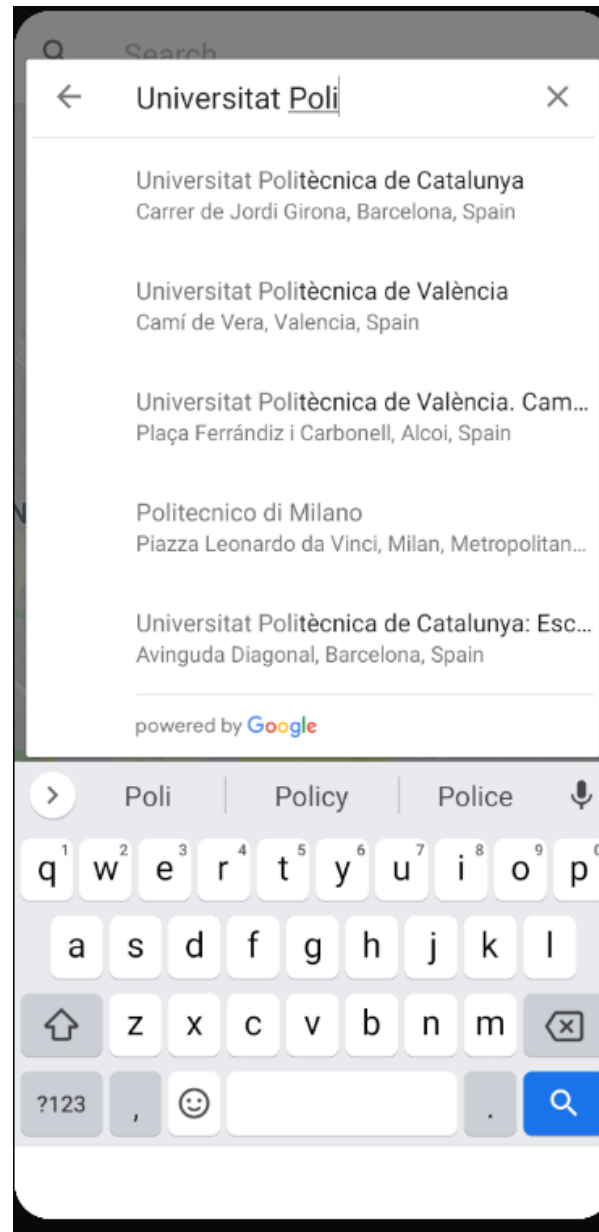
Search

Universitat Poli

Universitat Politècnica de Catalunya
Carrer de Jordi Girona, Barcelona, Spain

Universitat Politècnica de València
Camí de Vera, Valencia, Spain

Universitat Politècnica de València. Cam...
Plaça Ferrándiz i Carbonell, Alcoi, Spain

Politecnico di Milano
Piazza Leonardo da Vinci, Milan, Metropolitan...

Universitat Politècnica de Catalunya: Esc...
Avinguda Diagonal, Barcelona, Spain

powered by Google

Poli | Policy | Police

q 1 w 2 e 3 r 4 t 5 y 6 u 7 i 8 o 9 p 0
a s d f g h j k l
z x c v b n m
?123 , .